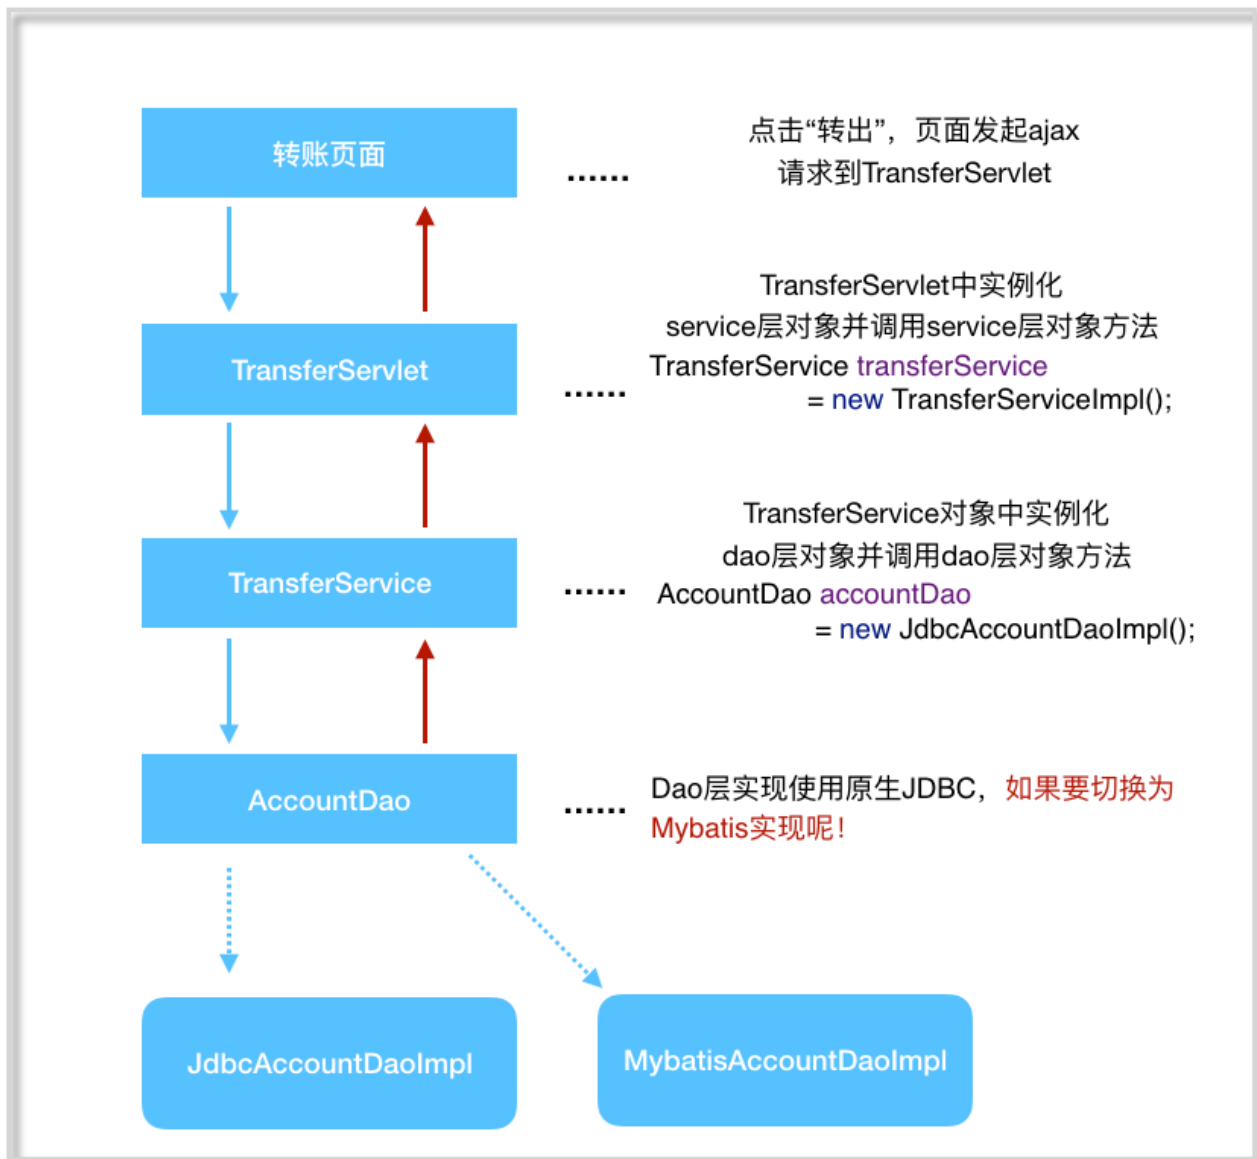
转账页面

点击“转出”，页面发起ajax请求到TransferServlet

TransferServlet

TransferServlet中实例化service层对象并调用service层对象方法
TransferService transferService = new TransferServiceImpl();

TransferService

TransferService对象中实例化dao层对象并调用dao层对象方法
AccountDao accountDao = new JdbcAccountDaoImpl();

AccountDao

Dao层实现使用原生JDBC，如果要切换为Mybatis实现呢！

JdbcAccountDaoImpl

MybatisAccountDaoImpl